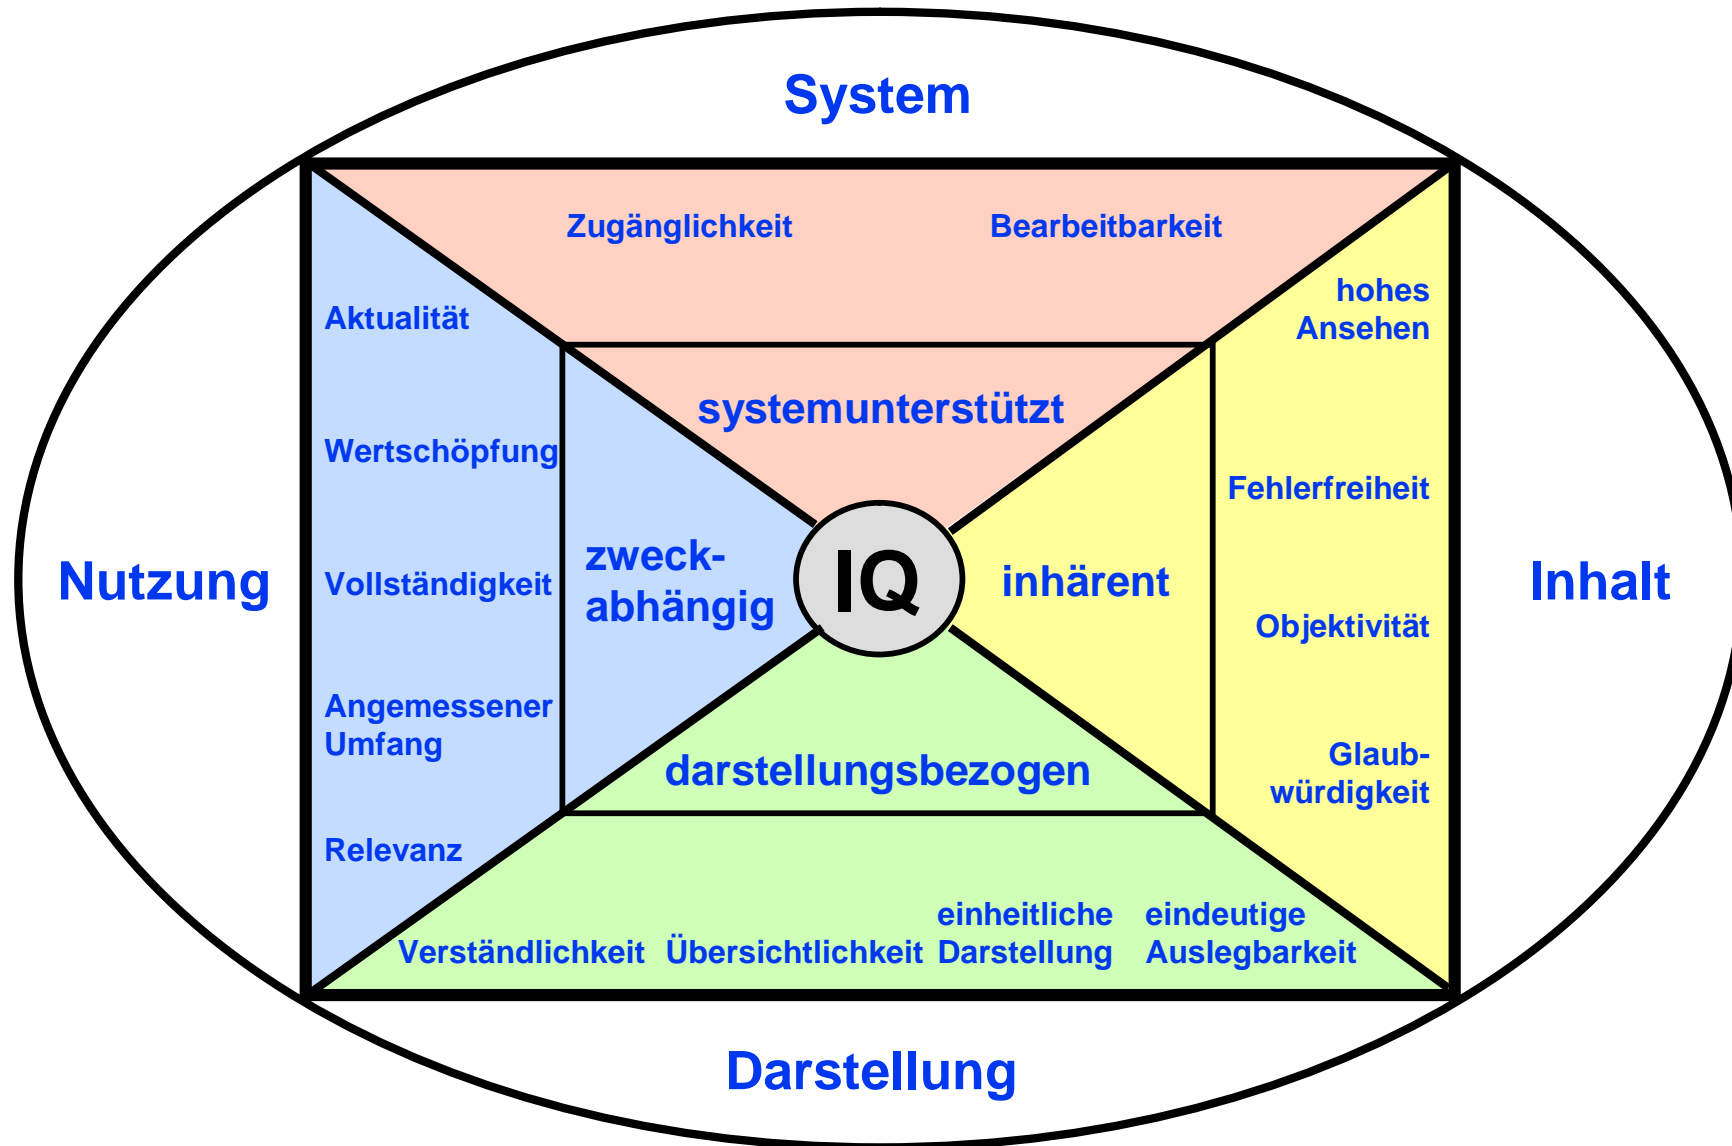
System

Zugänglichkeit

Bearbeitbarkeit

Aktualität

hohes Ansehen

systemunterstützt

Wertschöpfung

Fehlerfreiheit

Nutzung

Vollständigkeit

zweckabhängig

IQ

inhärent

Inhalt

Objektivität

Angemessener Umfang

Glaubwürdigkeit

darstellungsbezogen

Relevanz

Verständlichkeit

Übersichtlichkeit

einheitliche Darstellung

eindeutige Auslegbarkeit

Darstellung